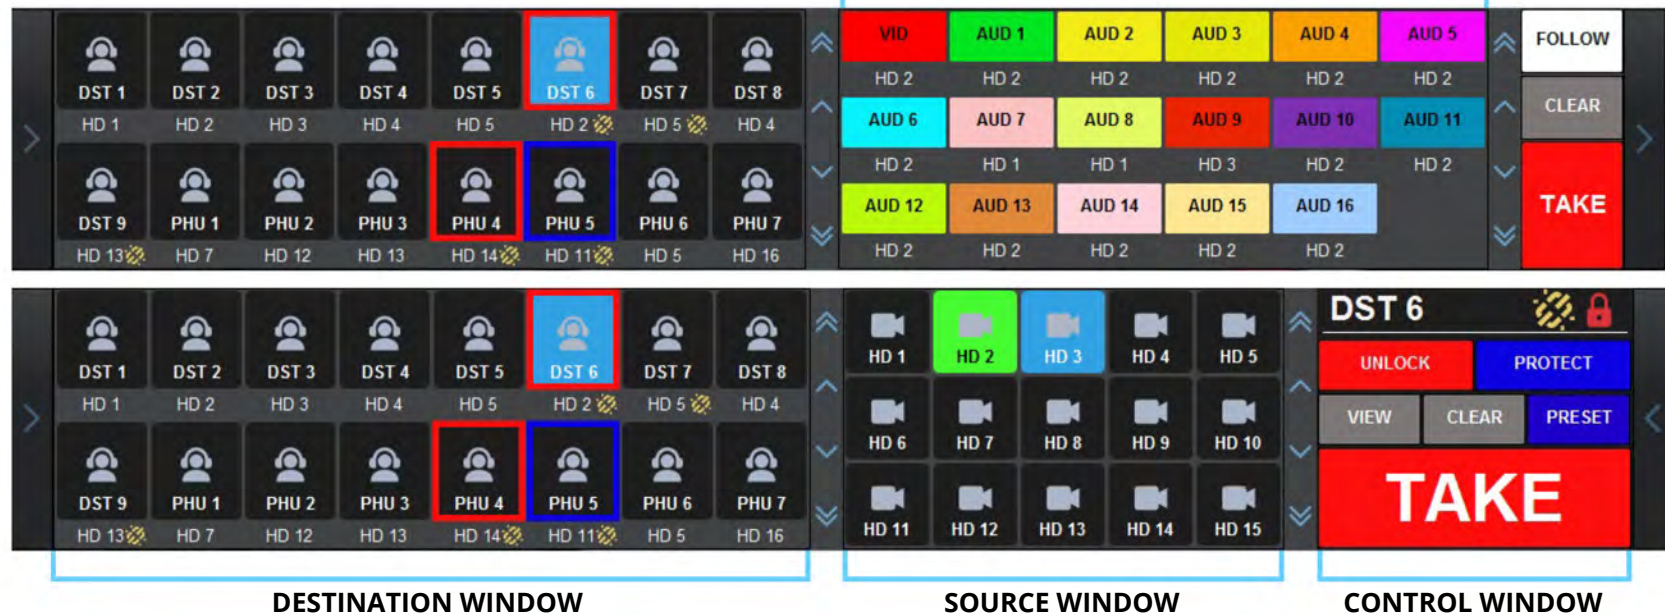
DST 1
HD 1
DST 2
HD 2
DST 3
HD 3
DST 4
HD 4
DST 5
HD 5
DST 6
HD 2
DST 7
HD 5
DST 8
HD 4
DST 9
HD 13
PHU 1
HD 7
PHU 2
HD 12
PHU 3
HD 13
PHU 4
HD 14
PHU 5
HD 11
PHU 6
HD 5
PHU 7
HD 16

| VID | AUD 1 | AUD 2 | AUD 3 | AUD 4 | AUD 5 |
|---|---|---|---|---|---|
| HD 2 | HD 2 | HD 2 | HD 2 | HD 2 | HD 2 |
| AUD 6 | AUD 7 | AUD 8 | AUD 9 | AUD 10 | AUD 11 |
| HD 2 | HD 1 | HD 1 | HD 3 | HD 2 | HD 2 |
| AUD 12 | AUD 13 | AUD 14 | AUD 15 | AUD 16 | |
| HD 2 | HD 2 | HD 2 | HD 2 | HD 2 | |

FOLLOW
CLEAR
TAKE

DST 1
HD 1
DST 2
HD 2
DST 3
HD 3
DST 4
HD 4
DST 5
HD 5
DST 6
HD 2
DST 7
HD 5
DST 8
HD 4
DST 9
HD 13
PHU 1
HD 7
PHU 2
HD 12
PHU 3
HD 13
PHU 4
HD 14
PHU 5
HD 11
PHU 6
HD 5
PHU 7
HD 16

HD 1 HD 2 HD 3 HD 4 HD 5
HD 6 HD 7 HD 8 HD 9 HD 10
HD 11 HD 12 HD 13 HD 14 HD 15

DST 6
UNLOCK
PROTECT
VIEW
CLEAR
PRESET
TAKE

DESTINATION WINDOW
SOURCE WINDOW
CONTROL WINDOW